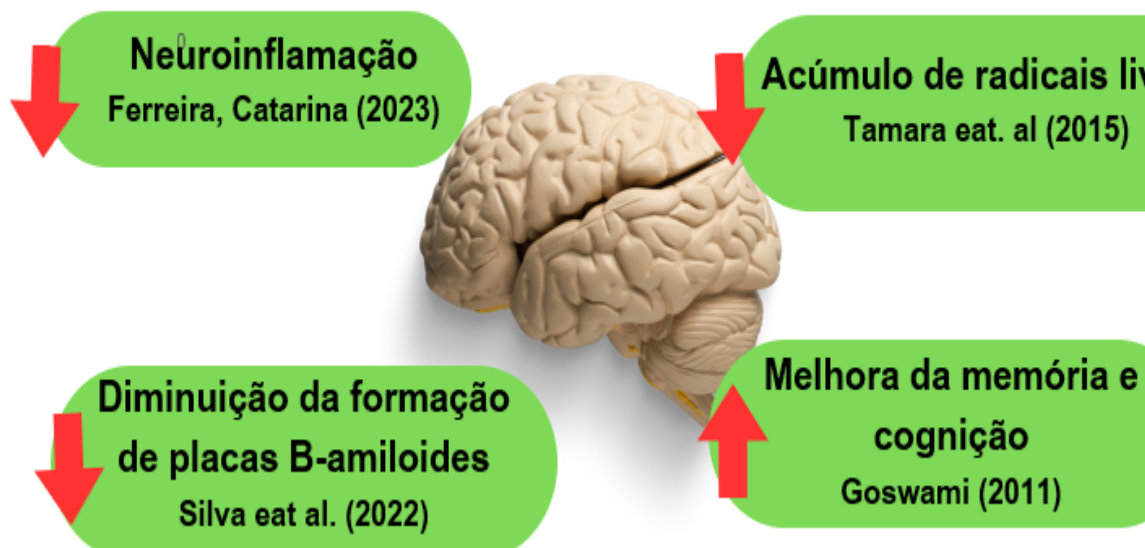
Neuroinflamação
Ferreira, Catarina (2023)

Acúmulo de radicais liv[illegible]
Tamara eat. al (2015)

Diminuição da formação de placas B-amiloides
Silva eat al. (2022)

Melhora da memória e cognição
Goswami (2011)